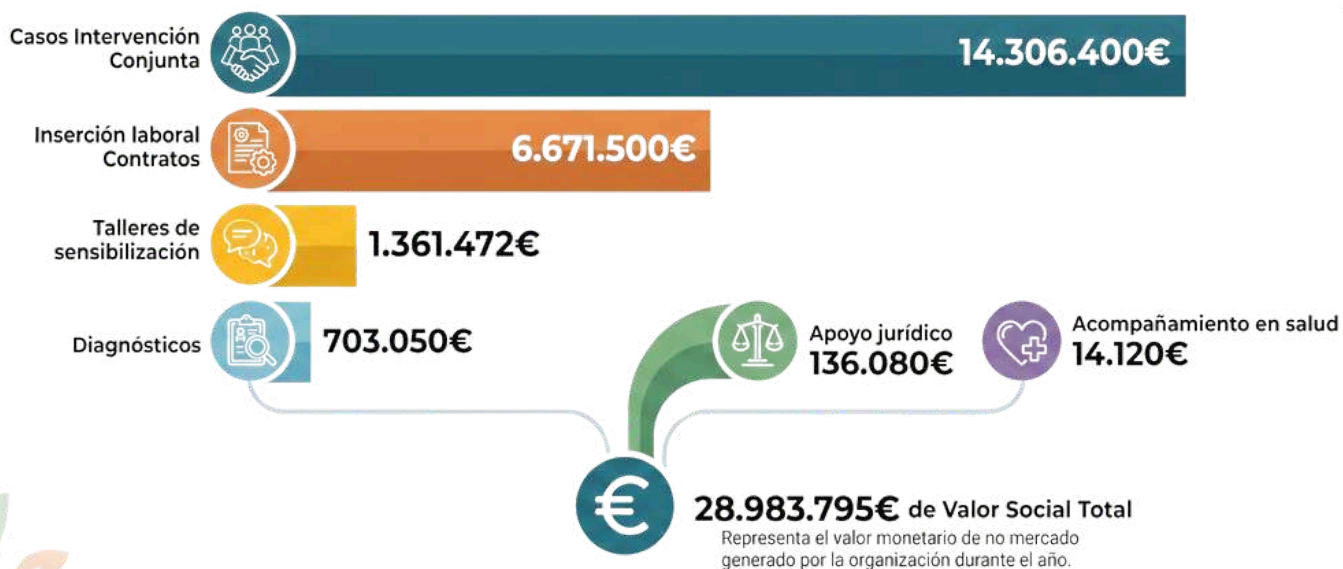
Casos Intervención Conjunta

14.306.400€

Inserción laboral Contratos

6.671.500€

Talleres de sensibilización

1.361.472€

Diagnósticos

703.050€

Apoyo jurídico
136.080€

Acompañamiento en salud
14.120€

€

28.983.795€ de Valor Social Total
Representa el valor monetario de no mercado generado por la organización durante el año.